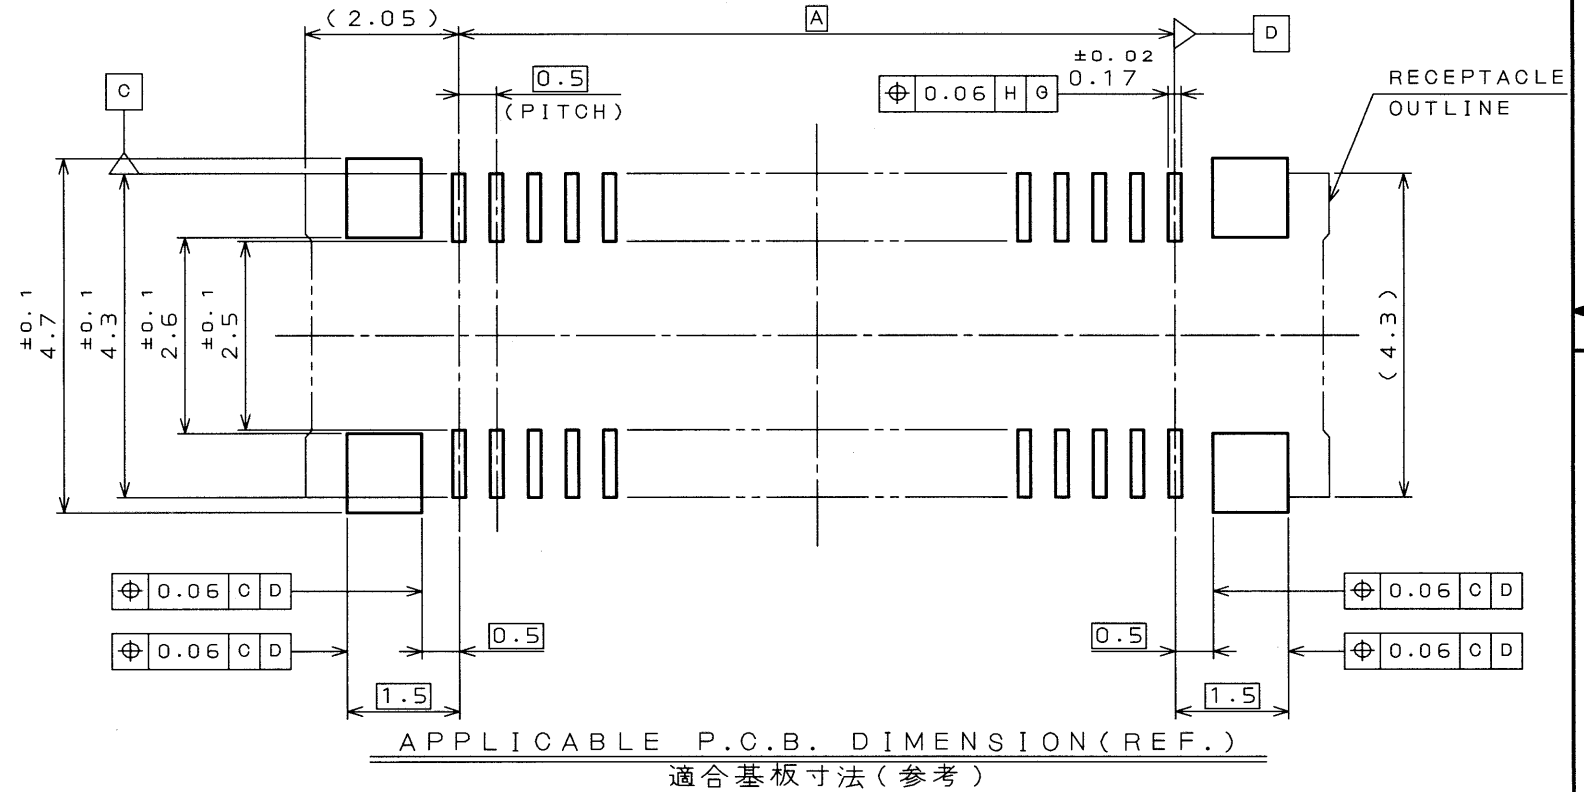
(2.05)
A
D
C
0.5
(PITCH)
±0.02
0.17
$\oplus$ 0.06 H G
RECEPTACLE OUTLINE
±0.1
4.7
±0.1
4.3
±0.1
2.6
±0.1
2.5
(4.3)
$\oplus$ 0.06 C D
$\oplus$ 0.06 C D
0.5
0.5
$\oplus$ 0.06 C D
$\oplus$ 0.06 C D
1.5
1.5
APPLICABLE P.C.B. DIMENSION(REF.)
適合基板寸法(参考)